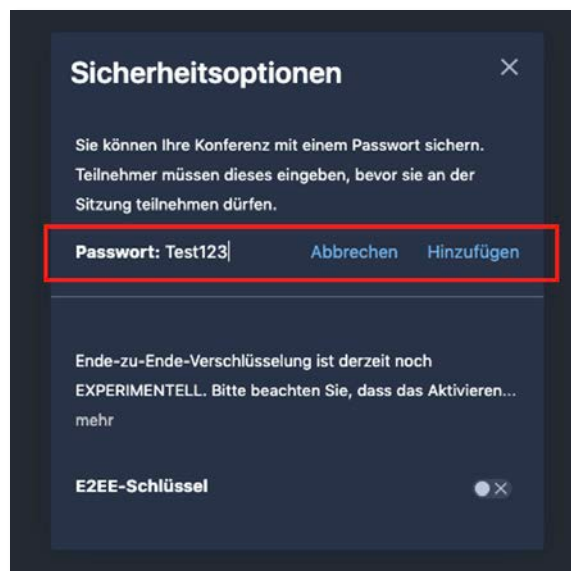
Sicherheitsoptionen

×

Sie können Ihre Konferenz mit einem Passwort sichern. Teilnehmer müssen dieses eingeben, bevor sie an der Sitzung teilnehmen dürfen.

Passwort: Test123

Abbrechen

Hinzufügen

Ende-zu-Ende-Verschlüsselung ist derzeit noch EXPERIMENTELL. Bitte beachten Sie, dass das Aktivieren... mehr

E2EE-Schlüssel